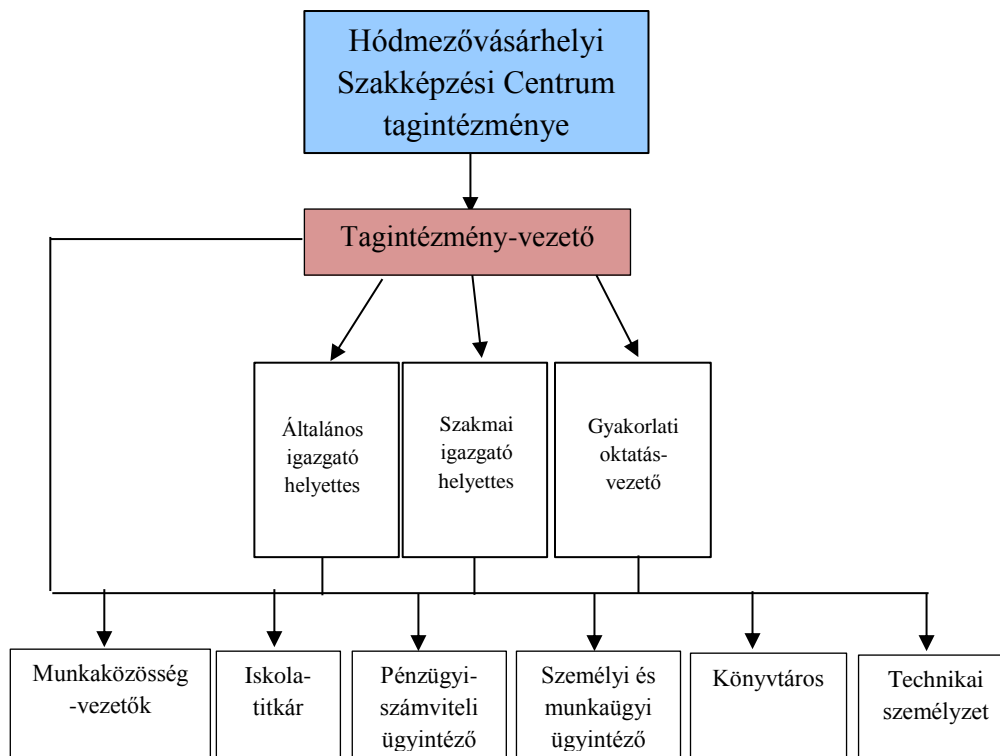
Hódmezővásárhelyi Szakképzési Centrum tagintézménye

Tagintézmény-vezető

Általános igazgató helyettes

Szakmai igazgató helyettes

Gyakorlati oktatás-vezető

Munkaközösség -vezetők

Iskola-titkár

Pénzügyi-számviteli ügyintéző

Személyi és munkaügyi ügyintéző

Könyvtáros

Technikai személyzet